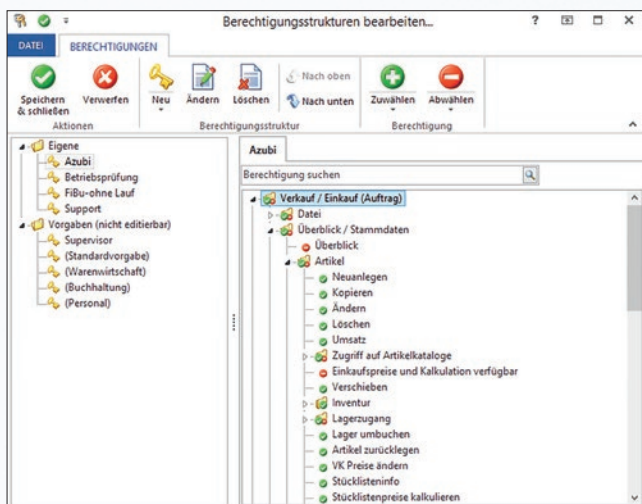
Berechtigungsstrukturen bearbeiten...

?

DATEI
BERECHTIGUNGEN

Speichern & schließen
Verwerfen
Aktionen

Neu
Ändern
Löschen
Nach oben
Nach unten
Berechtigungsstruktur

Zuwählen
Abwählen
Berechtigung

Eigene
Azubi
Betriebsprüfung
FiBu-ohne Lauf
Support
Vorgaben (nicht editierbar)
Supervisor
(Standardvorgabe)
(Warenwirtschaft)
(Buchhaltung)
(Personal)

Azubi

Berechtigung suchen

Verkauf / Einkauf (Auftrag)
Datei
Überblick / Stammdaten
Überblick
Artikel
Neuanlegen
Kopieren
Ändern
Löschen
Umsatz
Zugriff auf Artikelkataloge
Einkaufspreise und Kalkulation verfügbar
Verschieben
Inventur
Lagerzugang
Lager umbuchen
Artikel zurücklegen
VK Preise ändern
Stücklisteninfo
Stücklistenpreise kalkulieren